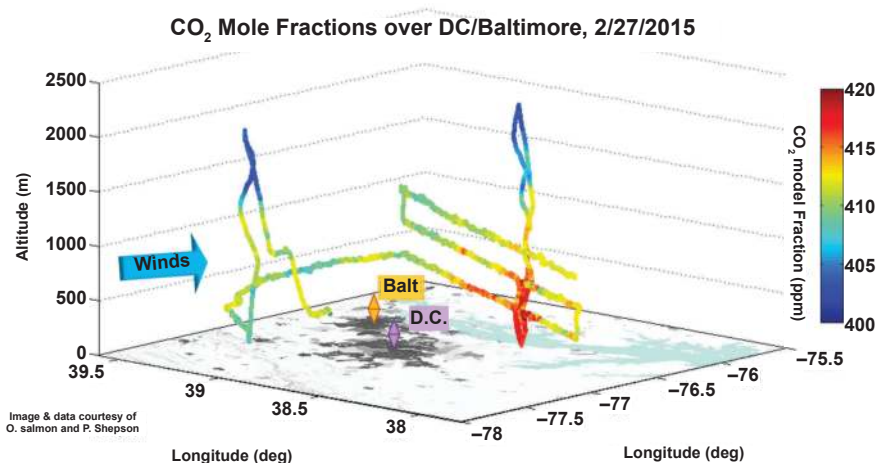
$CO_2$ Mole Fractions over DC/Baltimore, 2/27/2015

2500
2000
1500
1000
500
0
Altitude (m)

Winds

Balt
D.C.

39.5
39
38.5
38
Longitude (deg)

−78
−77.5
−77
−76.5
−76
−75.5
Longitude (deg)

Image & data courtesy of O. salmon and P. Shepson

420
415
410
405
400
$CO_2$ model Fraction (ppm)